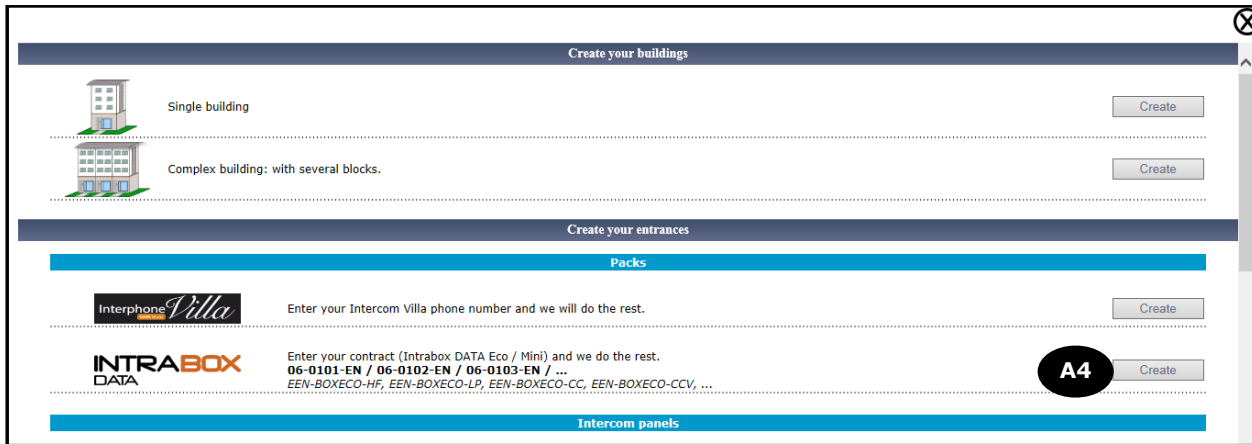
Create your buildings

Single building

Create

Complex building: with several blocks.

Create

Create your entrances

Packs

Interphone Villa

Enter your Intercom Villa phone number and we will do the rest.

Create

INTRABOX DATA

Enter your contract (Intrabox DATA Eco / Mini) and we do the rest.
**06-0101-EN / 06-0102-EN / 06-0103-EN / ...**
*EEN-BOXECO-HF, EEN-BOXECO-LP, EEN-BOXECO-CC, EEN-BOXECO-CCV, ...*

A4

Create

Intercom panels